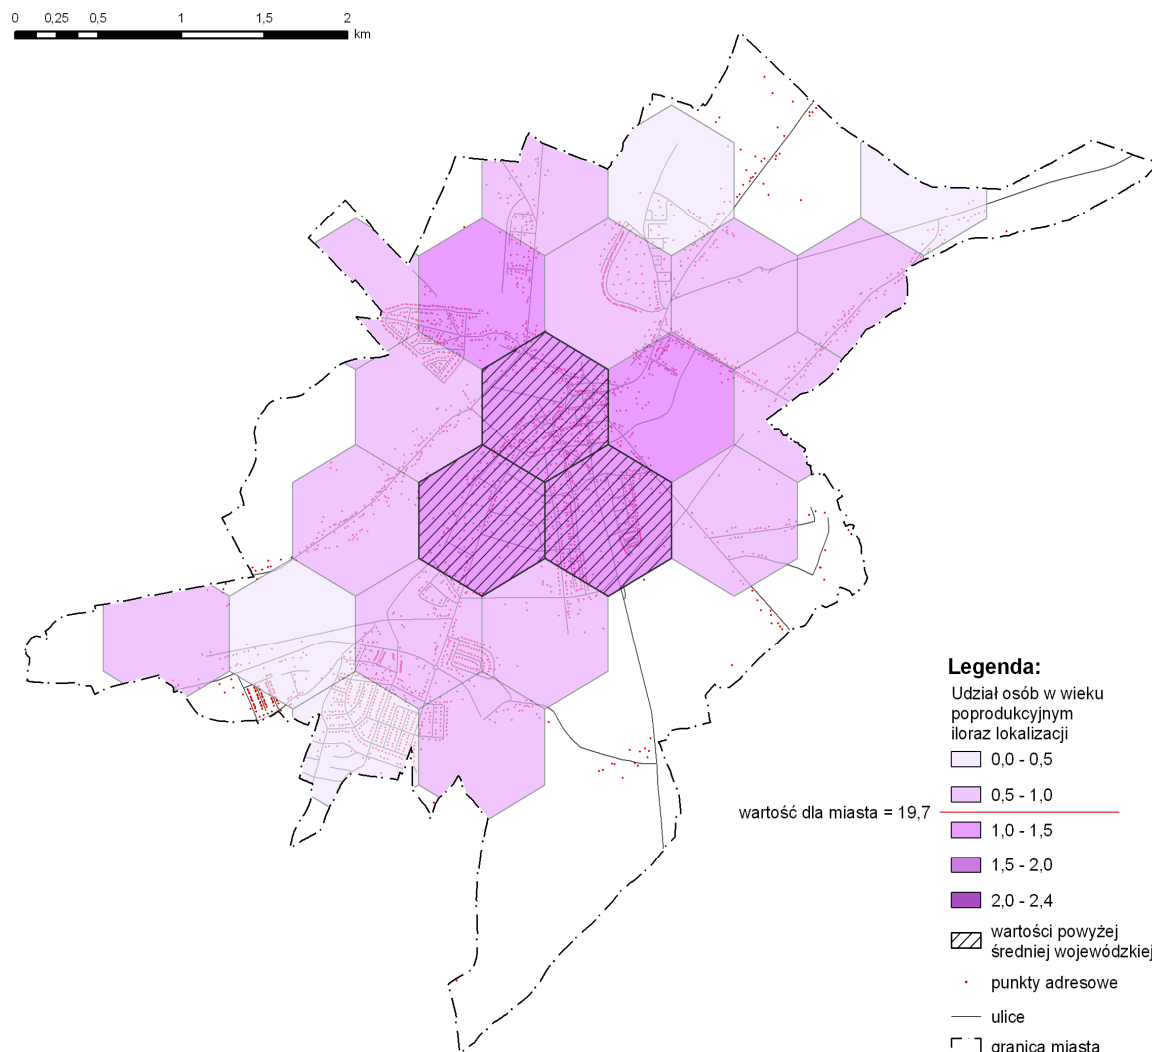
0 0,25 0,5 1 1,5 2 km

Legenda:
Udział osób w wieku poprodukcyjnym iloraz lokalizacji
0,0 - 0,5
0,5 - 1,0
wartość dla miasta = 19,7
1,0 - 1,5
1,5 - 2,0
2,0 - 2,4
wartości powyżej średniej wojewódzkiej
punkty adresowe
ulice
granica miasta